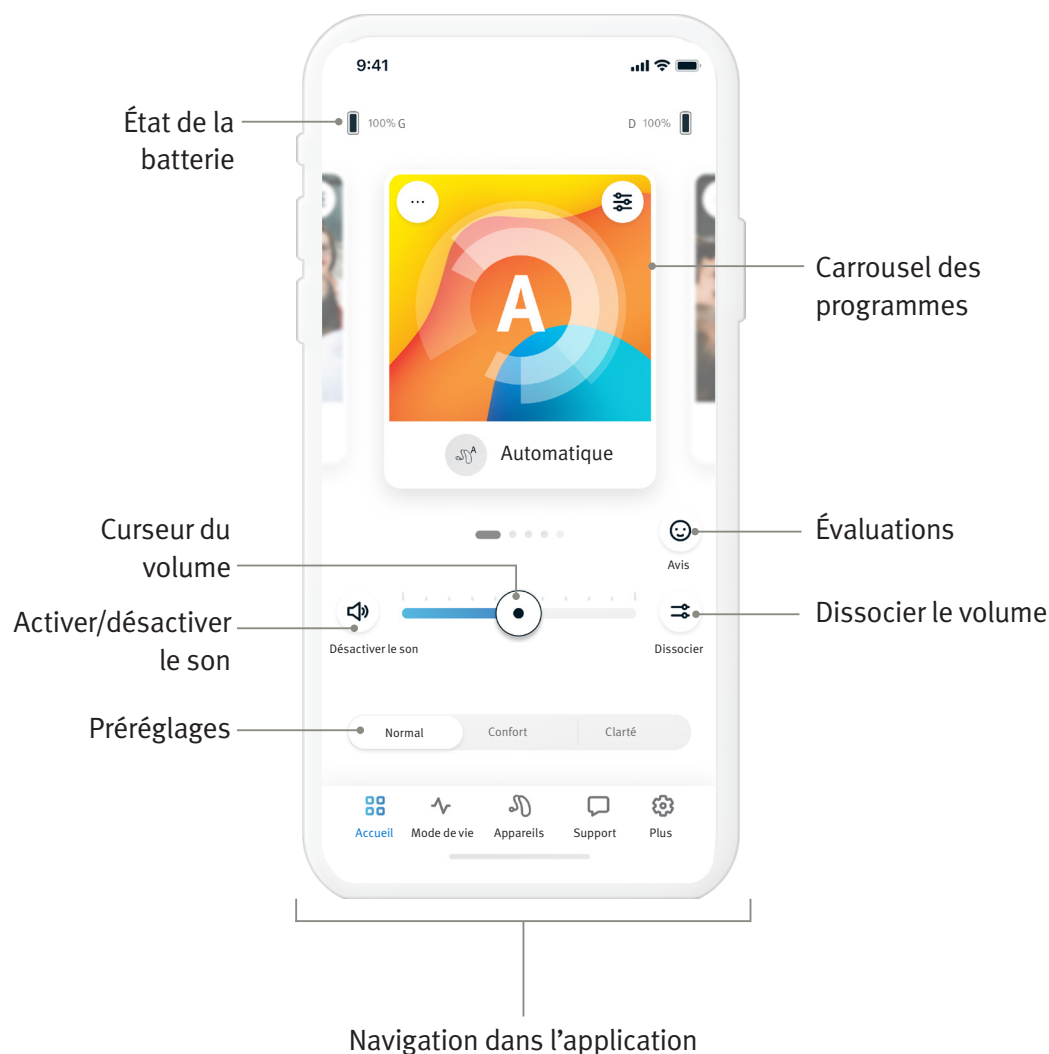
9:41

État de la batterie

100% G

D 100%

Carrousel des programmes

A

Automatique

Curseur du volume

Évaluations

Avis

Activer/désactiver le son

Désactiver le son

Dissocier le volume

Dissocier

Préréglages

Normal

Confort

Clarté

Accueil

Mode de vie

Appareils

Support

Plus

Navigation dans l'application